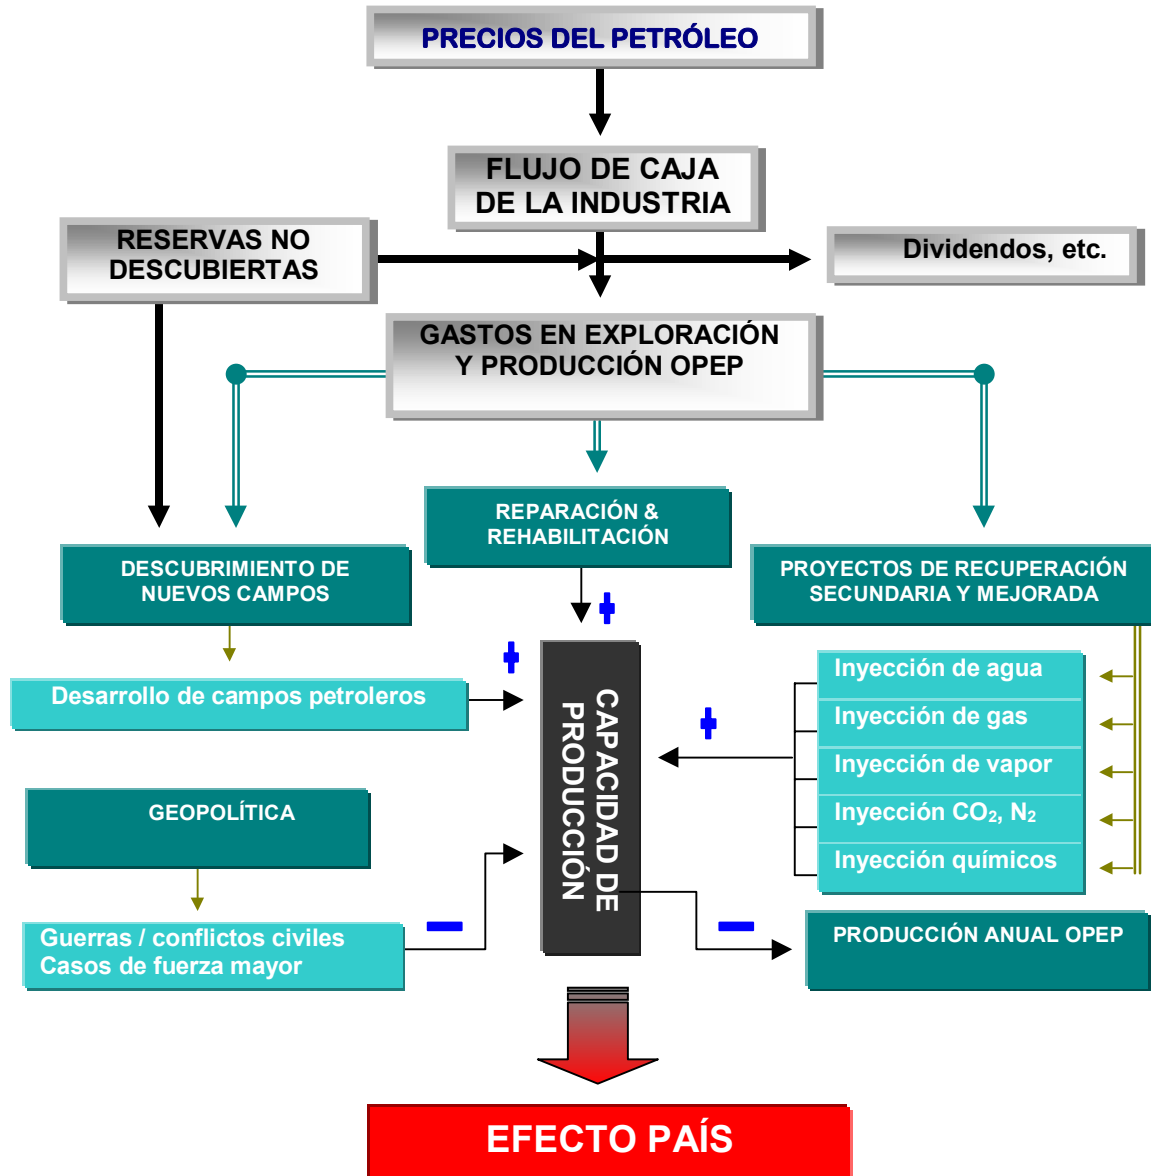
PRECIOS DEL PETRÓLEO

FLUJO DE CAJA DE LA INDUSTRIA

RESERVAS NO DESCUBIERTAS

Dividendos, etc.

GASTOS EN EXPLORACIÓN Y PRODUCCIÓN OPEP

REPARACIÓN & REHABILITACIÓN

DESCUBRIMIENTO DE NUEVOS CAMPOS

PROYECTOS DE RECUPERACIÓN SECUNDARIA Y MEJORADA

+

+

Desarrollo de campos petroleros

CAPACIDAD DE PRODUCCIÓN

+

Inyección de agua

Inyección de gas

Inyección de vapor

Inyección $CO_2$, $N_2$

Inyección químicos

GEOPOLÍTICA

Guerras / conflictos civiles
Casos de fuerza mayor

−

−

PRODUCCIÓN ANUAL OPEP

EFECTO PAÍS